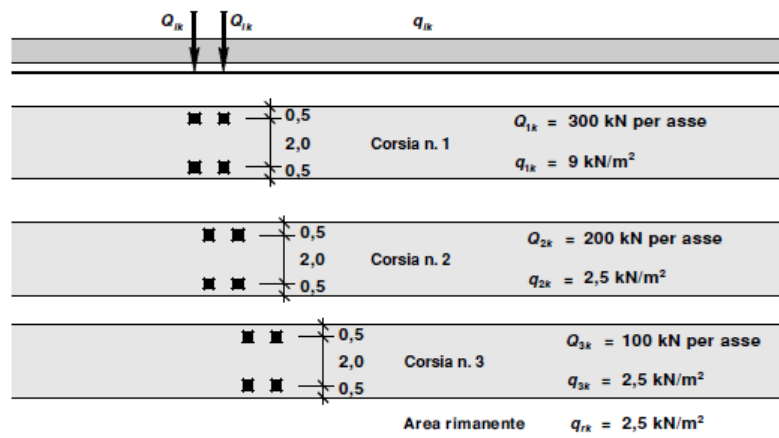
$Q_{ik}$ $Q_{ik}$ $q_{ik}$

0,5
2,0
0,5
Corsia n. 1
$Q_{1k}$ = 300 kN per asse
$q_{1k}$ = 9 kN/m$^2$

0,5
2,0
0,5
Corsia n. 2
$Q_{2k}$ = 200 kN per asse
$q_{2k}$ = 2,5 kN/m$^2$

0,5
2,0
0,5
Corsia n. 3
$Q_{3k}$ = 100 kN per asse
$q_{3k}$ = 2,5 kN/m$^2$

Area rimanente $q_{rk}$ = 2,5 kN/m$^2$